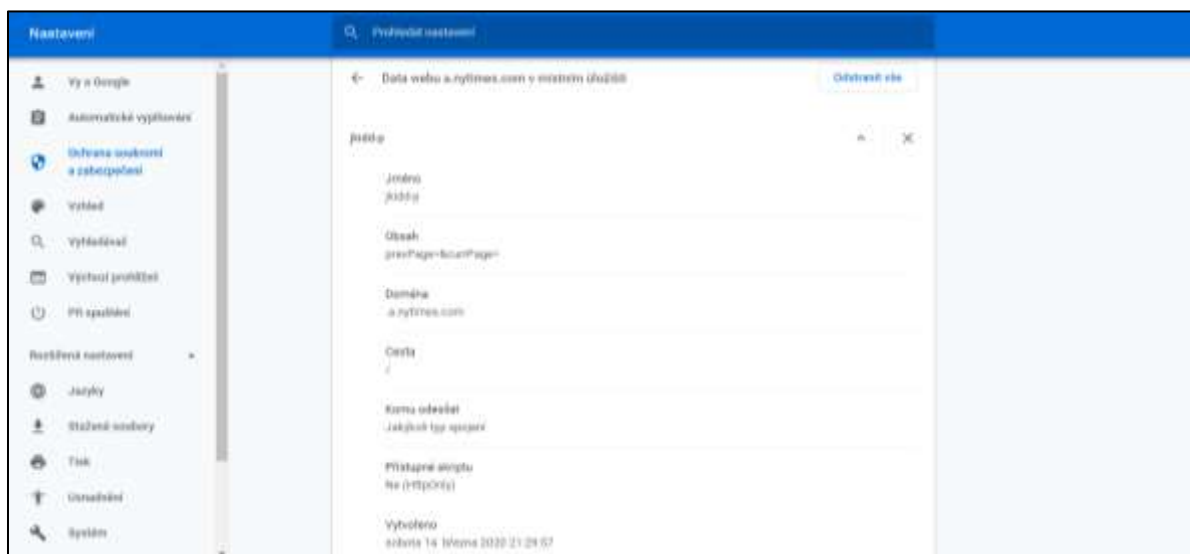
Nastavení

Prohledat nastavení

Vy a Google

Automatické vyplňování

Ochrana soukromí a zabezpečení

Vzhled

Vyhledávač

Výchozí prohlížeč

Při spuštění

Rozšířená nastavení

Jazyky

Stažené soubory

Tisk

Usnadnění

Systém

Data webu a.nytimes.com v místním úložišti

Odstranit vše

jkidd-p

Jméno
jkidd-p

Obsah
prevPage=&curPage=

Doména
.a.nytimes.com

Cesta
/

Komu odesílat
Jakýkoli typ spojení

Přístupné skriptu
Ne (HttpOnly)

Vytvořeno
sobota 14. března 2020 21:29:57